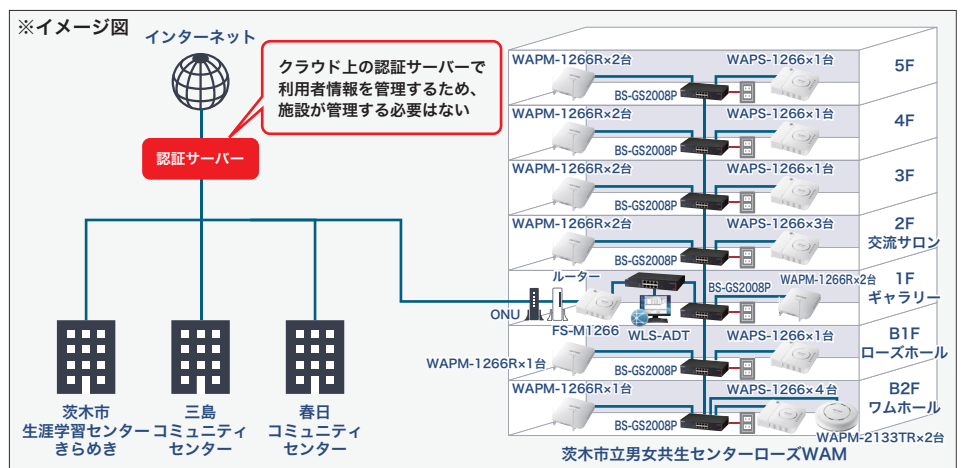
※イメージ図

インターネット

クラウド上の認証サーバーで利用者情報を管理するため、施設が管理する必要はない

認証サーバー

茨木市生涯学習センターきらめき

三島コミュニティセンター

春日コミュニティセンター

ONU

ルーター

FS-M1266

WLS-ADT

WAPM-1266R×2台
WAPS-1266×1台
BS-GS2008P
5F

WAPM-1266R×2台
WAPS-1266×1台
BS-GS2008P
4F

WAPM-1266R×2台
WAPS-1266×1台
BS-GS2008P
3F

WAPM-1266R×2台
WAPS-1266×3台
BS-GS2008P
2F
交流サロン

BS-GS2008P
WAPM-1266R×2台
1F
ギャラリー

WAPM-1266R×1台
WAPS-1266×1台
BS-GS2008P
B1F
ローズホール

WAPM-1266R×1台
WAPS-1266×4台
BS-GS2008P
B2F
ワムホール
WAPM-2133TR×2台

茨木市立男女共生センターローズWAM